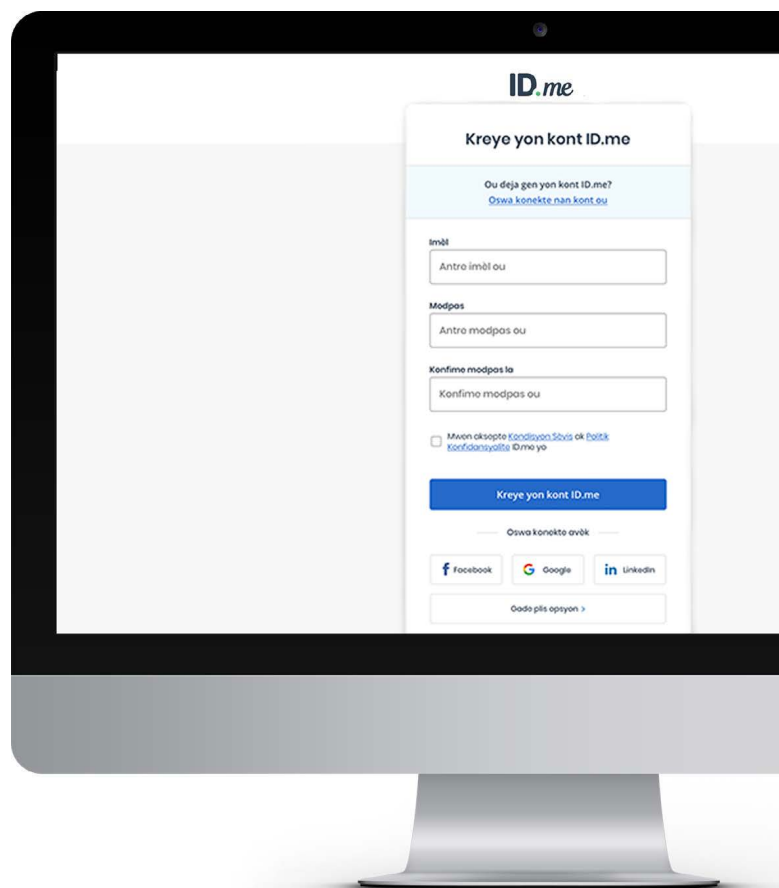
ID.me

Kreye yon kont ID.me

Ou deja gen yon kont ID.me?
Oswa konekte nan kont ou

Imèl
Antre imèl ou

Modpas
Antre modpas ou

Konfime modpas la
Konfime modpas ou

Mwen aksepte Kondisyon Sèvis ak Politik Konfidansyalite ID.me yo

Kreye yon kont ID.me

Oswa konekte avèk

Facebook
Google
LinkedIn

Gade plis opsyon ›